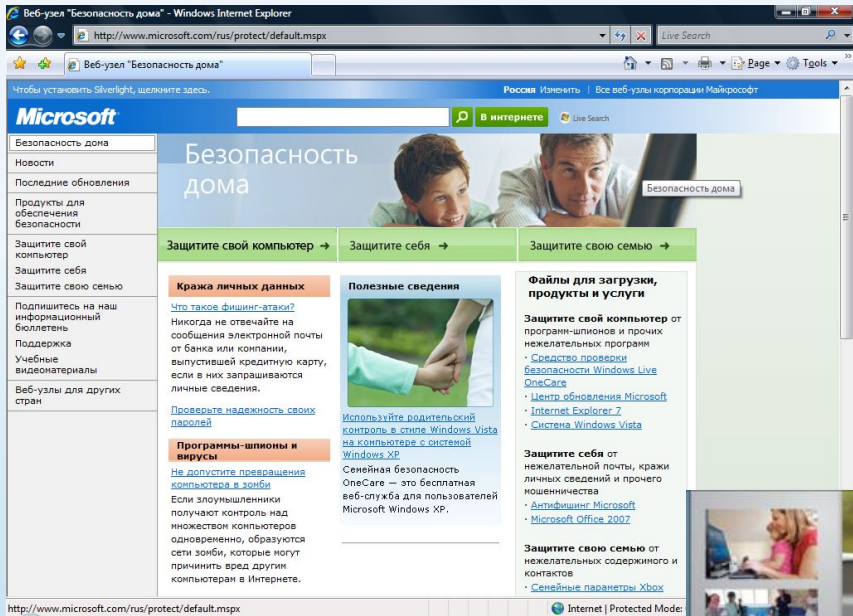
Веб-узел "Безопасность дома" - Windows Internet Explorer

http://www.microsoft.com/rus/protect/default.mspx

Live Search

Веб-узел "Безопасность дома"

Page ▾ Tools ▾

Чтобы установить Silverlight, щелкните здесь.

Россия Изменить | Все веб-узлы корпорации Майкрософт

Microsoft

В интернете

Live Search

Безопасность дома

Новости

Последние обновления

Продукты для обеспечения безопасности

Защитите свой компьютер

Защитите себя

Защитите свою семью

Подпишитесь на наш информационный бюллетень

Поддержка

Учебные видеоматериалы

Веб-узлы для других стран

Безопасность дома

Безопасность дома

Защитите свой компьютер →

Защитите себя →

Защитите свою семью →

Кража личных данных

Что такое фишинг-атаки?

Никогда не отвечайте на сообщения электронной почты от банка или компании, выпустившей кредитную карту, если в них запрашиваются личные сведения.

Проверьте надежность своих паролей

Программы-шпионы и вирусы

Не допустите превращения компьютера в зомби

Если злоумышленники получают контроль над множеством компьютеров одновременно, образуются сети зомби, которые могут причинить вред другим компьютерам в Интернете.

Полезные сведения

Используйте родительский контроль в стиле Windows Vista на компьютере с системой Windows XP

Семейная безопасность OneCare — это бесплатная веб-служба для пользователей Microsoft Windows XP.

Файлы для загрузки, продукты и услуги

Защитите свой компьютер от программ-шпионов и прочих нежелательных программ

· Средство проверки безопасности Windows Live OneCare

· Центр обновления Microsoft

· Internet Explorer 7

· Система Windows Vista

Защитите себя от нежелательной почты, кражи личных сведений и прочего мошенничества

· Антифишинг Microsoft

· Microsoft Office 2007

Защитите свою семью от нежелательных содержимого и контактов

· Семейные параметры Xbox

http://www.microsoft.com/rus/protect/default.mspx

Internet | Protected Mode: